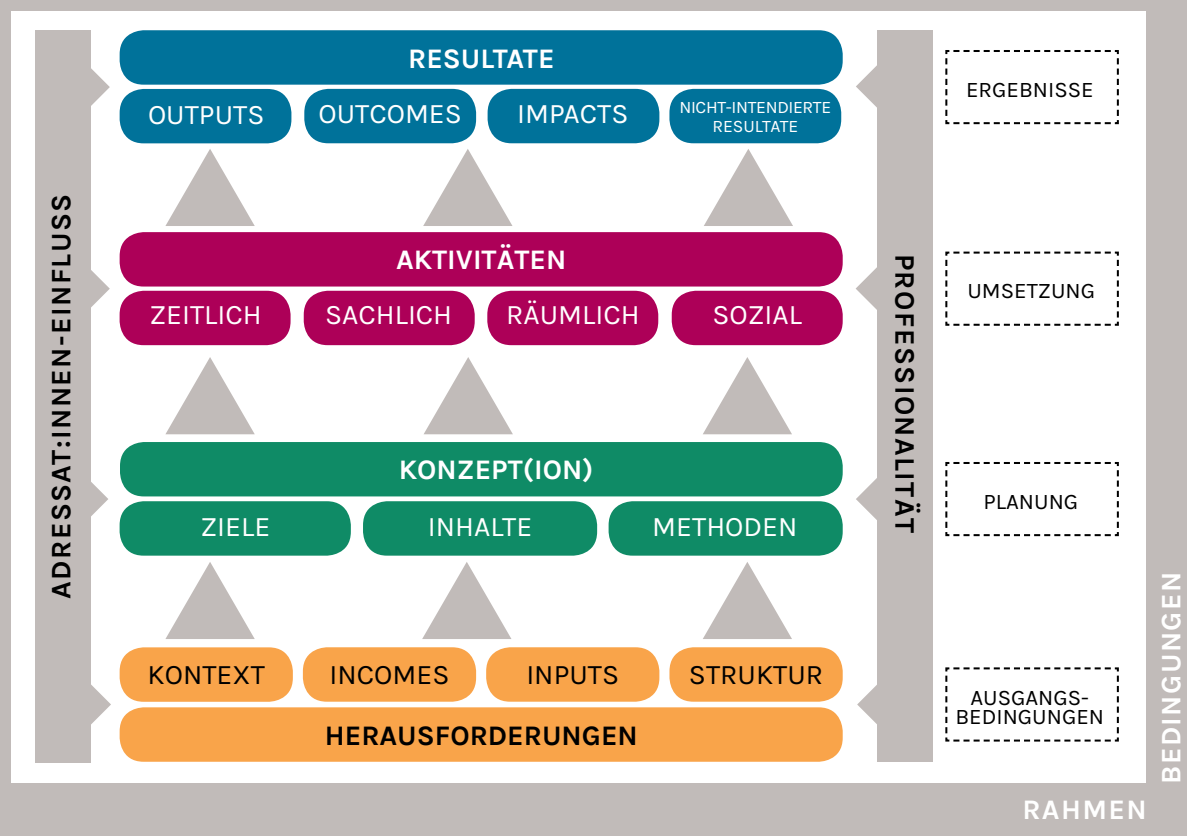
RESULTATE

OUTPUTS

OUTCOMES

IMPACTS

NICHT-INTENDIERTE RESULTATE

ERGEBNISSE

AKTIVITÄTEN

ZEITLICH

SACHLICH

RÄUMLICH

SOZIAL

UMSETZUNG

KONZEPT(ION)

ZIELE

INHALTE

METHODEN

PLANUNG

KONTEXT

INCOMES

INPUTS

STRUKTUR

HERAUSFORDERUNGEN

AUSGANGS-BEDINGUNGEN

ADRESSAT:INNEN-EINFLUSS

PROFESSIONALITÄT

BEDINGUNGEN

RAHMEN